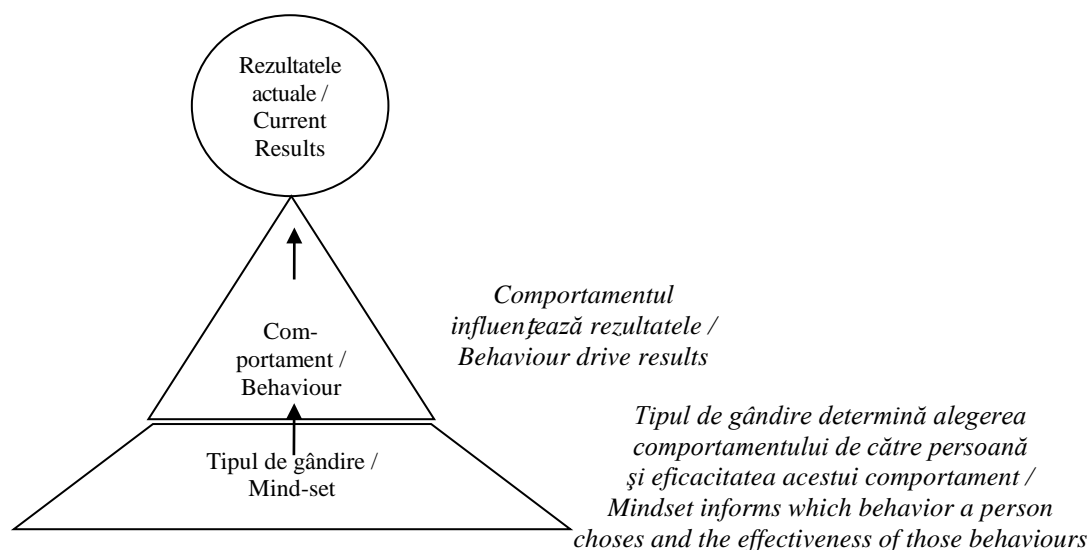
Rezultatele actuale / Current Results

Comportament / Behaviour

Tipul de gândire / Mind-set

Comportamentul influenţează rezultatele / Behaviour drive results

Tipul de gândire determină alegerea comportamentului de către persoană şi eficacitatea acestui comportament / Mindset informs which behavior a person choses and the effectiveness of those behaviours